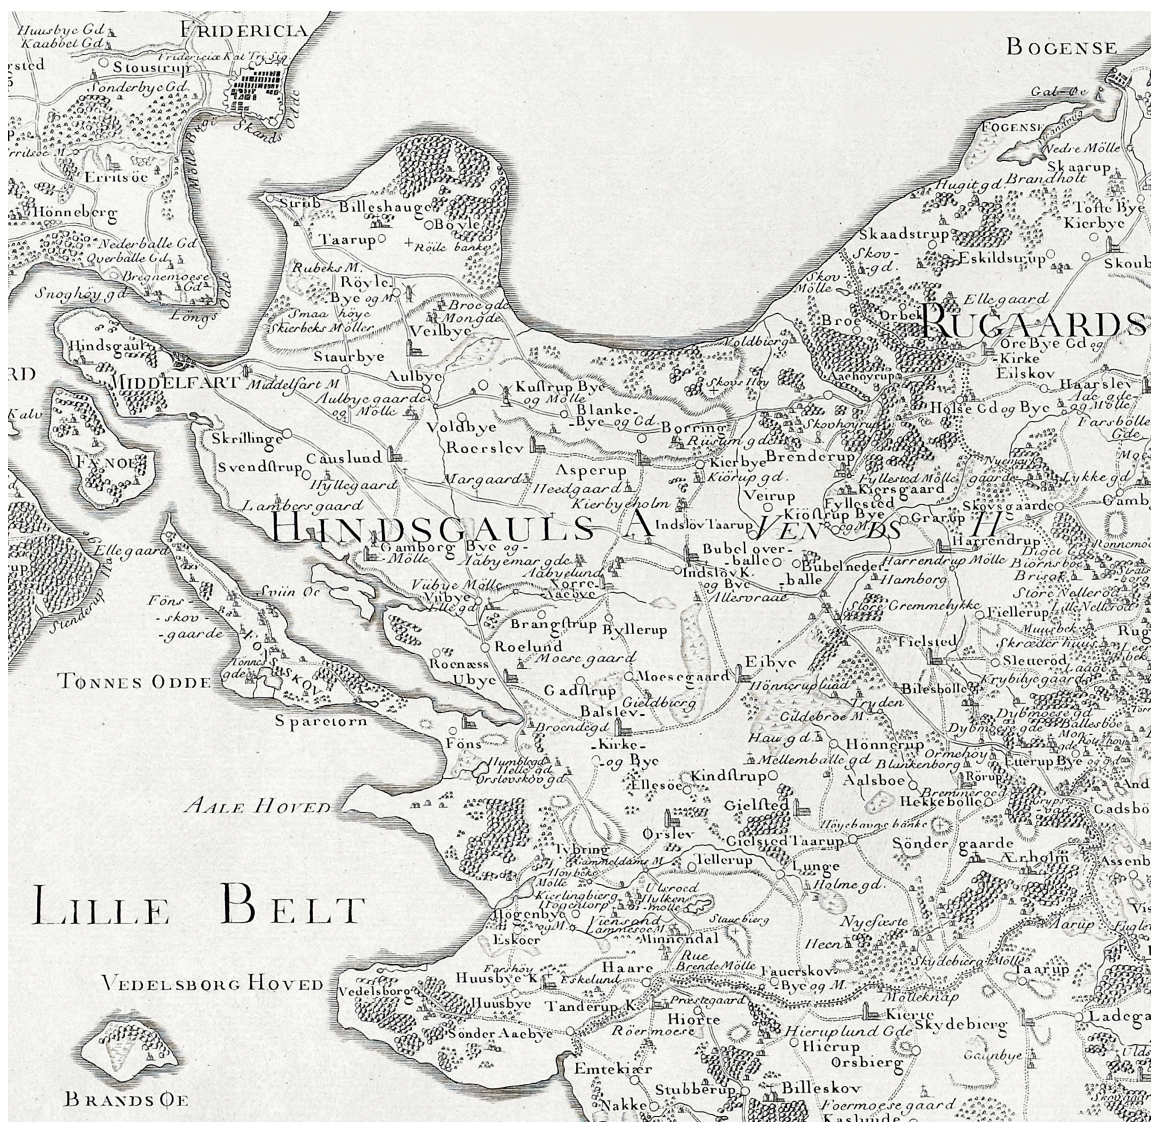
FRIDERICIA
Huusbye Gd
Kaabbel Gd
rsted
Stoustrup
Sonderbye Gd.
Erritsöe
Hönneberg
Nederballe Gd
Overballe Gd
Bregnemoese Gd
Snoghöy gd
Longs Odde
Skands Odde
Strib
Billeshauge
Böyle
Taarup
Röile banke
Rubeks M.
Röyle
Bye og M.
Smaa höye
Skierbeks Möller
Broegde
Mongde
Veilbye
Staurbye
Hindsgaul
MIDDELFART
Middelfart M
Aulbye
Aulbye gaarde
Mölle
Kustrup Bye og Mölle
Blanke-Bye og Gd.
Borring
Voldbye
Roerslev
Skrillinge
Causlund
Svendstrup
Hyllegaard
Margaard
Asperup
Heedgaard
Kierbyeholm
Kierbye
Kiörup gd
Brenderup
Veirup
Lambergaard
FÆNOE
Kalv
RD
HINDSGAULS AMT
Indslov Taarup
VENDS
Gamborg Bye og Mölle
Næbyemar gde
Næbyelund
Norre Aaebye
Indslöv K.
Bubel over-balle
Bubelneder-balle
Allesovaad
Vibye Mölle
Vibye
Ellegaard
Sviin Oe
Föns-skov-gaarde
Brangstrup
Byllerup
Roelund
Moese gaard
Roenæss
Ubye
Moesegaard
Eibye
Gadstrup
Balslev
Gieldbierg
Balslev-Kirke-og Bye
Broendegd
Föns
Humlegaard
Helle gd
Orslevskov gd
TONNES ODDE
Tonnes gde
Sparetorn
AALE HOVED
Kindstrup
Ellesoe
Gielsted
Gielsted Taarup
Orslev
Iversing
Tellerup
Lunge
Holme gd.
Hoybeks Mölle
Ulsroed
Kierlingbierg
Hogenbye
Eskoer
Minnendal
Staurbierg
LILLE BELT
VEDELSBORG HOVED
Vedelsborg
Huusbye K.
Huusbye
Haare
Rue
Brende Mölle
Eskelund
Tanderup K.
Priestegaard
Sönder Aaebye
Röermoese
Hiorte
Emtekiær
Stubberup
Nakke
Billeskov
Foermoese gaard
BRANDS OE
BOGENSE
Gal Oe
FOGENSE
Nedre Mölle
Skaarup
Hugit gd
Brandholt
Tofte Bye
Kierbye
Skaadstrup
Eskildstrup
Skov-gd.
Skoub
Skov Mölle
Ellegaard
Broe
Orbek
RUGAARDS
Ore Bye Gd og Kirke
Eilskov
Haarslev
Holse Gd og Bye
Farsbölle
Voldbierg
Skovs Hoy
Skovhovrup
Fyllested Mölle
Kiersgaard
Fyllested
Kiölstrup Bye
Graarup
Skovsgaarde
Lukke gd
Gamb
Harrendrup
Harrendrup Mölle
Hamborg
Store Gremmeløkke
Fiellerup
Biornsboe
Store Nellerod
Rug
Fielsted
Sletterod
Krybilsgaard
Bilesbölle
Hönnerup
Tryden
Gildebroe M.
Haugd
Hönnerup
Mollemballe gd
Blankenborg
Aalsboe
Hekkebölle
Rorup
Eiterup Bye
Gadsbo
Sönder gaarde
Ærholm
Assenb
Hoychovs banke
Nyesteste
Heen
Skydebierg Mölle
Taarup
Faverskov Bye og M.
Molleknap
Kierte
Skydebierg
Hierup
Hierup lund Gde
Orsbierg
Ladega